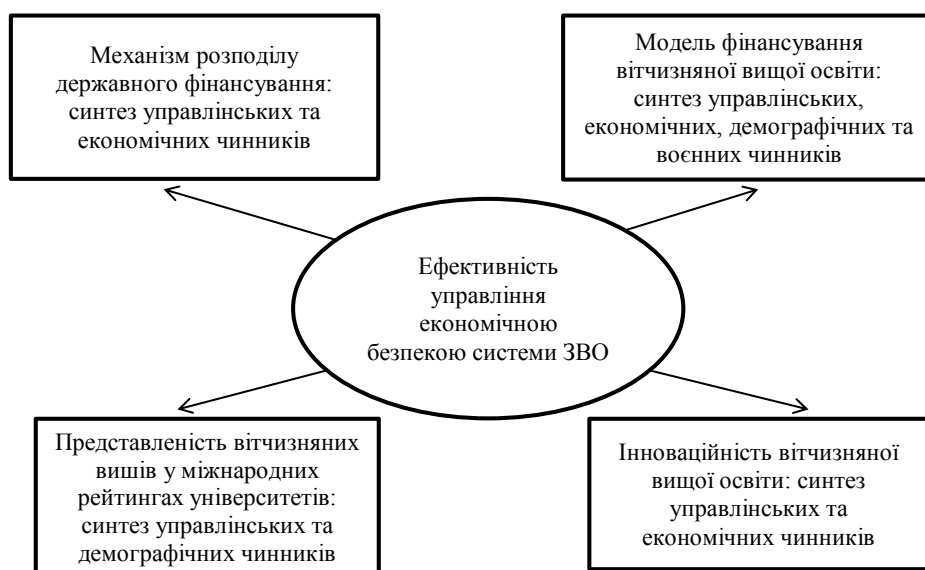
Механізм розподілу державного фінансування: синтез управлінських та економічних чинників

Модель фінансування вітчизняної вищої освіти: синтез управлінських, економічних, демографічних та воєнних чинників

Ефективність управління економічною безпекою системи ЗВО

Представленість вітчизняних вишів у міжнародних рейтингах університетів: синтез управлінських та демографічних чинників

Інноваційність вітчизняної вищої освіти: синтез управлінських та економічних чинників